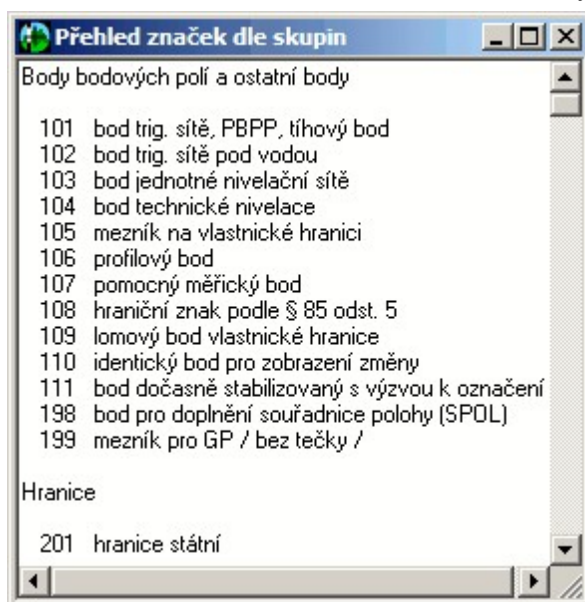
Přehled značek dle skupin

Body bodových polí a ostatní body

101 bod trig. sítě, PBPP, tíhový bod
102 bod trig. sítě pod vodou
103 bod jednotné nivelační sítě
104 bod technické nivelace
105 mezník na vlastnické hranici
106 profilový bod
107 pomocný měřický bod
108 hraniční znak podle § 85 odst. 5
109 lomový bod vlastnické hranice
110 identický bod pro zobrazení změny
111 bod dočasně stabilizovaný s výzvou k označení
198 bod pro doplnění souřadnice polohy (SPOL)
199 mezník pro GP / bez tečky /

Hranice

201 hranice státní